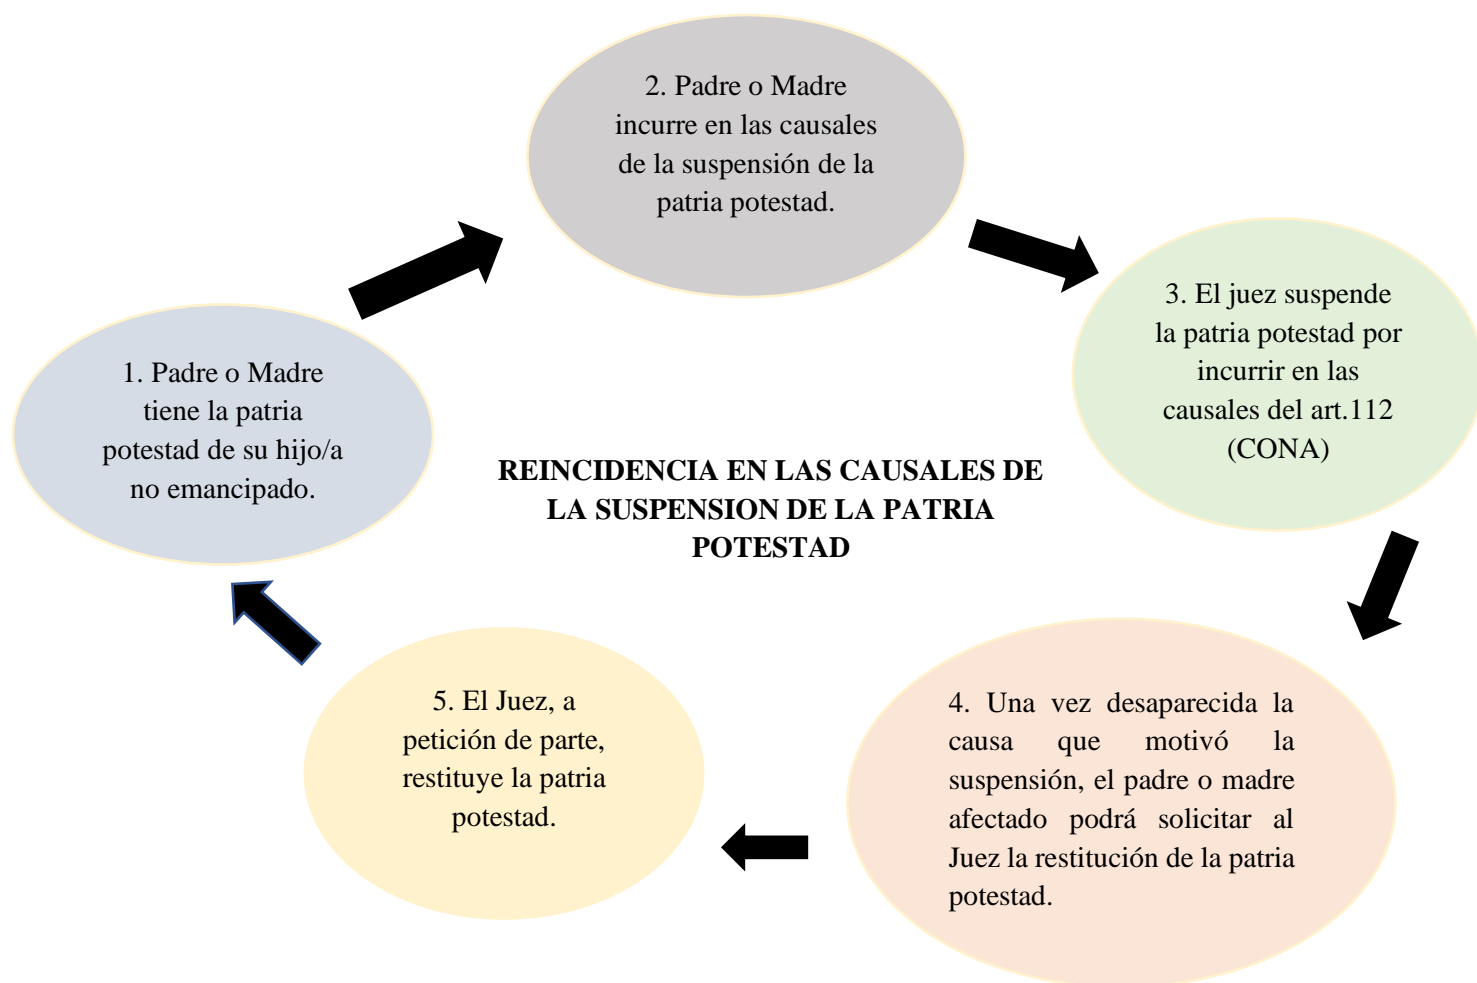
REINCIDENCIA EN LAS CAUSALES DE LA SUSPENSION DE LA PATRIA POTESTAD

1. Padre o Madre tiene la patria potestad de su hijo/a no emancipado.

2. Padre o Madre incurre en las causales de la suspensión de la patria potestad.

3. El juez suspende la patria potestad por incurrir en las causales del art.112 (CONA)

4. Una vez desaparecida la causa que motivó la suspensión, el padre o madre afectado podrá solicitar al Juez la restitución de la patria potestad.

5. El Juez, a petición de parte, restituye la patria potestad.